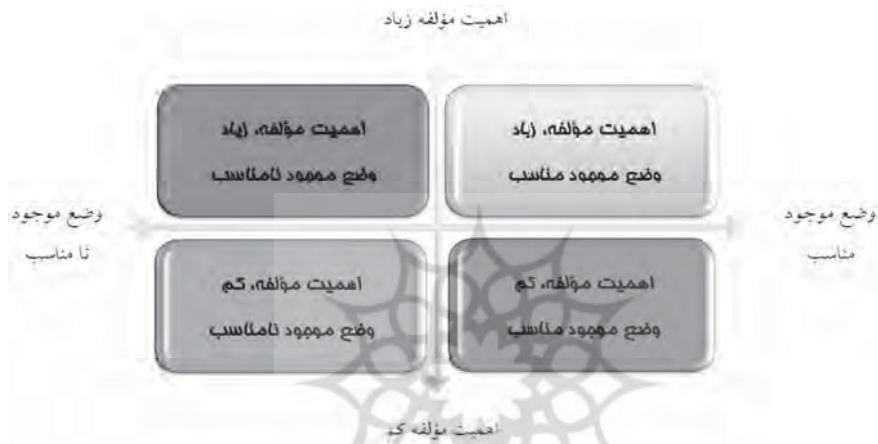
اهمیت مؤلفه زیاد

اهمیت مؤلفه، زیاد
وضع موجود مناسب

اهمیت مؤلفه، زیاد
وضع موجود نامناسب

وضع موجود مناسب

وضع موجود نا مناسب

اهمیت مؤلفه، کم
وضع موجود مناسب

اهمیت مؤلفه، کم
وضع موجود نامناسب

اهمیت مؤلفه کم